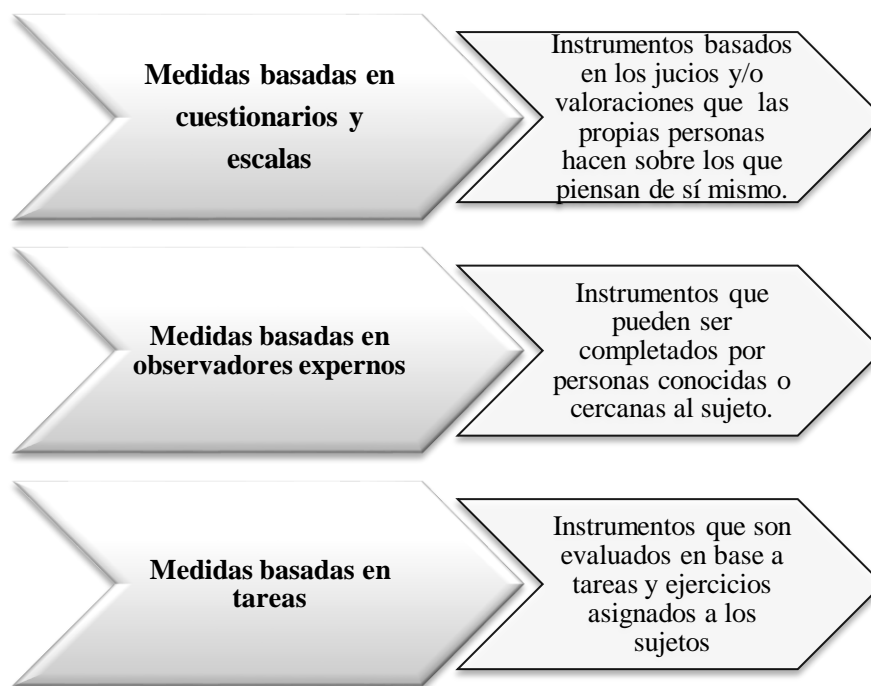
Medidas basadas en cuestionarios y escalas

Instrumentos basados en los jucios y/o valoraciones que las propias personas hacen sobre los que piensan de sí mismo.

Medidas basadas en observadores expernos

Instrumentos que pueden ser completados por personas conocidas o cercanas al sujeto.

Medidas basadas en tareas

Instrumentos que son evaluados en base a tareas y ejercicios asignados a los sujetos